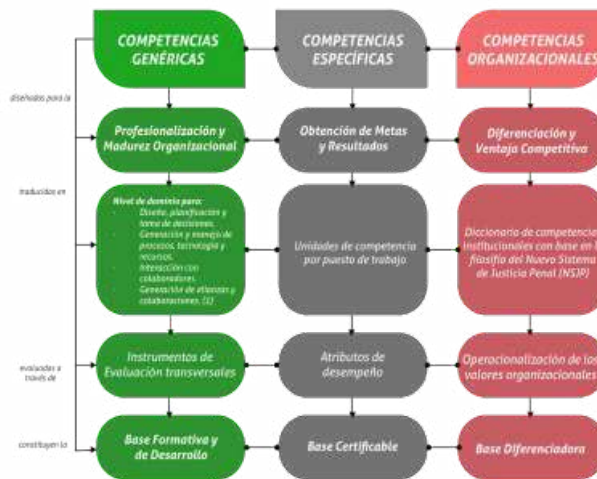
COMPETENCIAS GENÉRICAS

COMPETENCIAS ESPECÍFICAS

COMPETENCIAS ORGANIZACIONALES

diseñadas para la

Profesionalización y Madurez Organizacional

Obtención de Metas y Resultados

Diferenciación y Ventaja Competitiva

traducidas en

Nivel de dominio para:
- Diseño, planificación y toma de decisiones.
- Generación y manejo de procesos, tecnología y recursos.
- Interacción con colaboradores.
- Generación de alianzas y colaboraciones. (1)

Unidades de competencia por puesto de trabajo

Diccionario de competencias institucionales con base en la filosofía del Nuevo Sistema de Justicia Penal (NSJP)

evaluadas a través de

Instrumentos de Evaluación transversales

Atributos de desempeño

Operacionalización de los valores organizacionales

constituyen la

Base Formativa y de Desarrollo

Base Certificable

Base Diferenciadora